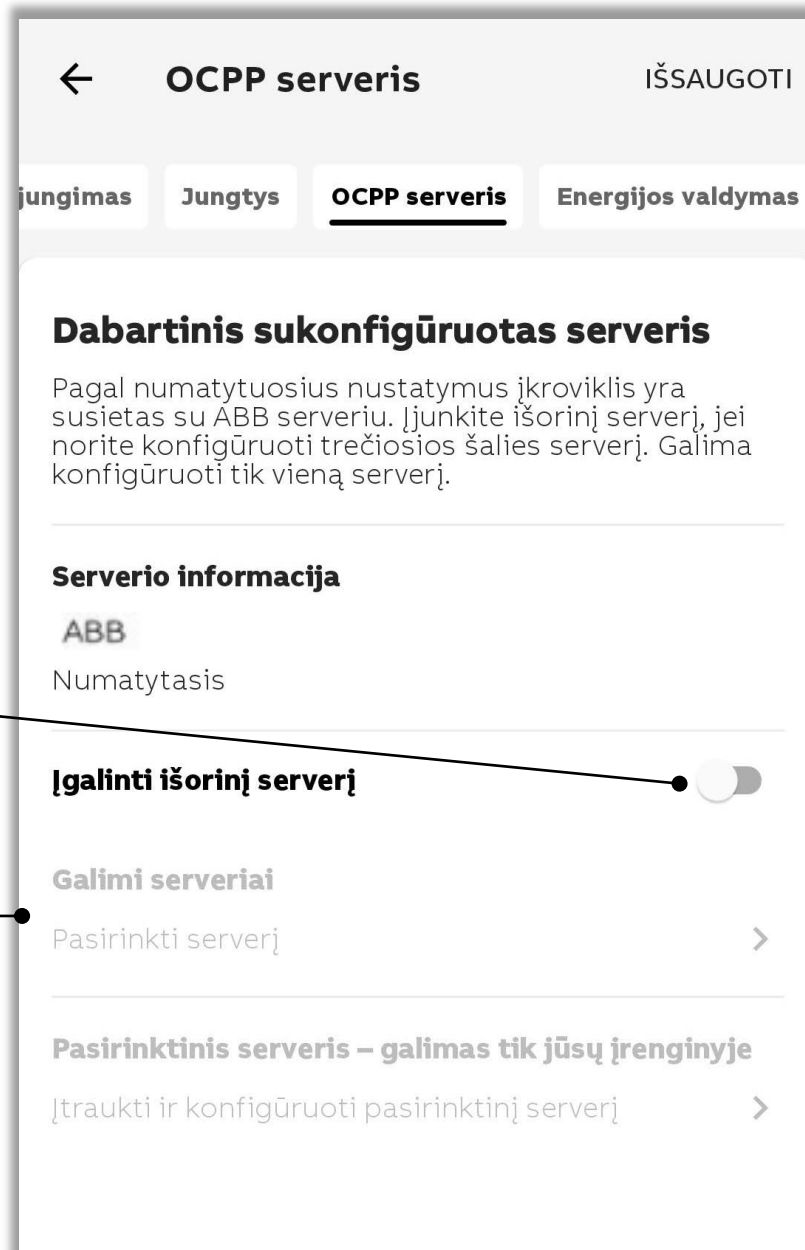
← OCPP serveris IŠSAUGOTI

jungimas Jungtys OCPP serveris Energijos valdymas

Dabartinis sukonfigūruotas serveris

Pagal numatytuosius nustatymus įkroviklis yra susietas su ABB serveriu. Įjunkite išorinį serverį, jei norite konfigūruoti trečiosios šalies serverį. Galima konfigūruoti tik vieną serverį.

Serverio informacija

ABB

Numatytasis

Įgalinti išorinį serverį

Galimi serveriai

Pasirinkti serverį >

Pasirinktinis serveris – galimas tik jūsų įrenginyje

Įtraukti ir konfigūruoti pasirinktinį serverį >